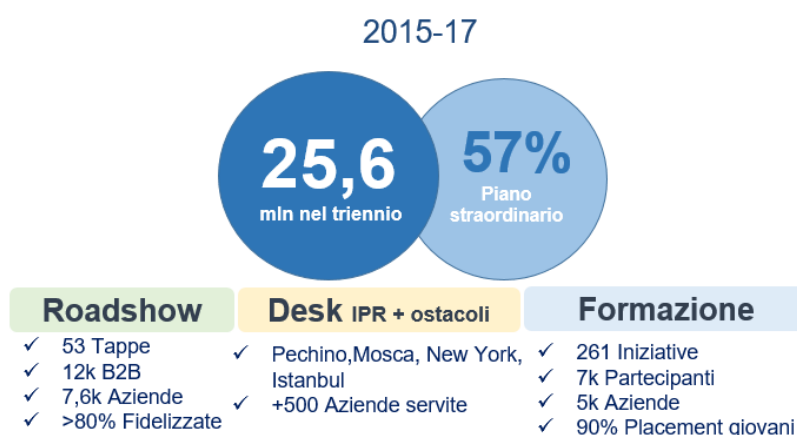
2015-17

25,6
mln nel triennio

57%
Piano straordinario

Roadshow
✓ 53 Tappe
✓ 12k B2B
✓ 7,6k Aziende
✓ >80% Fidelizzate

Desk IPR + ostacoli
✓ Pechino,Mosca, New York, Istanbul
✓ +500 Aziende servite

Formazione
✓ 261 Iniziative
✓ 7k Partecipanti
✓ 5k Aziende
✓ 90% Placement giovani